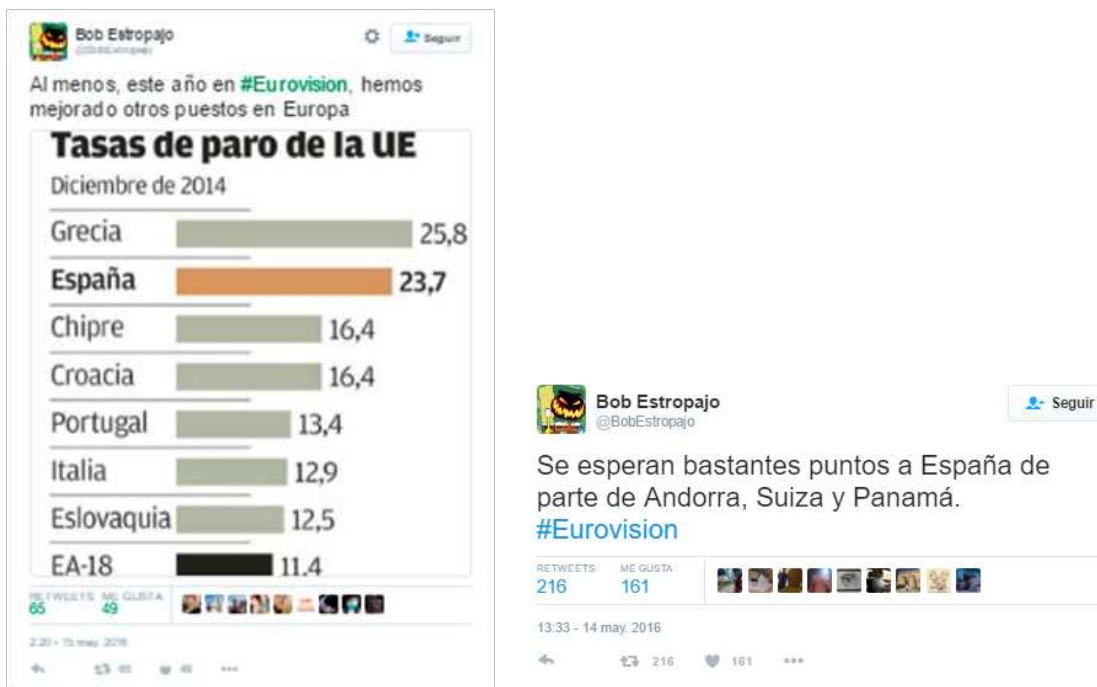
Bob Estropajo
@BobEstropajo

Seguir

Al menos, este año en #Eurovision, hemos mejorado otros puestos en Europa

Tasas de paro de la UE
Diciembre de 2014

| | |
|---|---|
| Grecia | 25,8 |
| España | 23,7 |
| Chipre | 16,4 |
| Croacia | 16,4 |
| Portugal | 13,4 |
| Italia | 12,9 |
| Eslovaquia | 12,5 |
| EA-18 | 11,4 |

RETWEETS 65 ME GUSTA 49

2:20 - 15 may. 2016

65 49

Bob Estropajo
@BobEstropajo

Seguir

Se esperan bastantes puntos a España de parte de Andorra, Suiza y Panamá. #Eurovision

RETWEETS 216 ME GUSTA 161

13:33 - 14 may. 2016

216 161